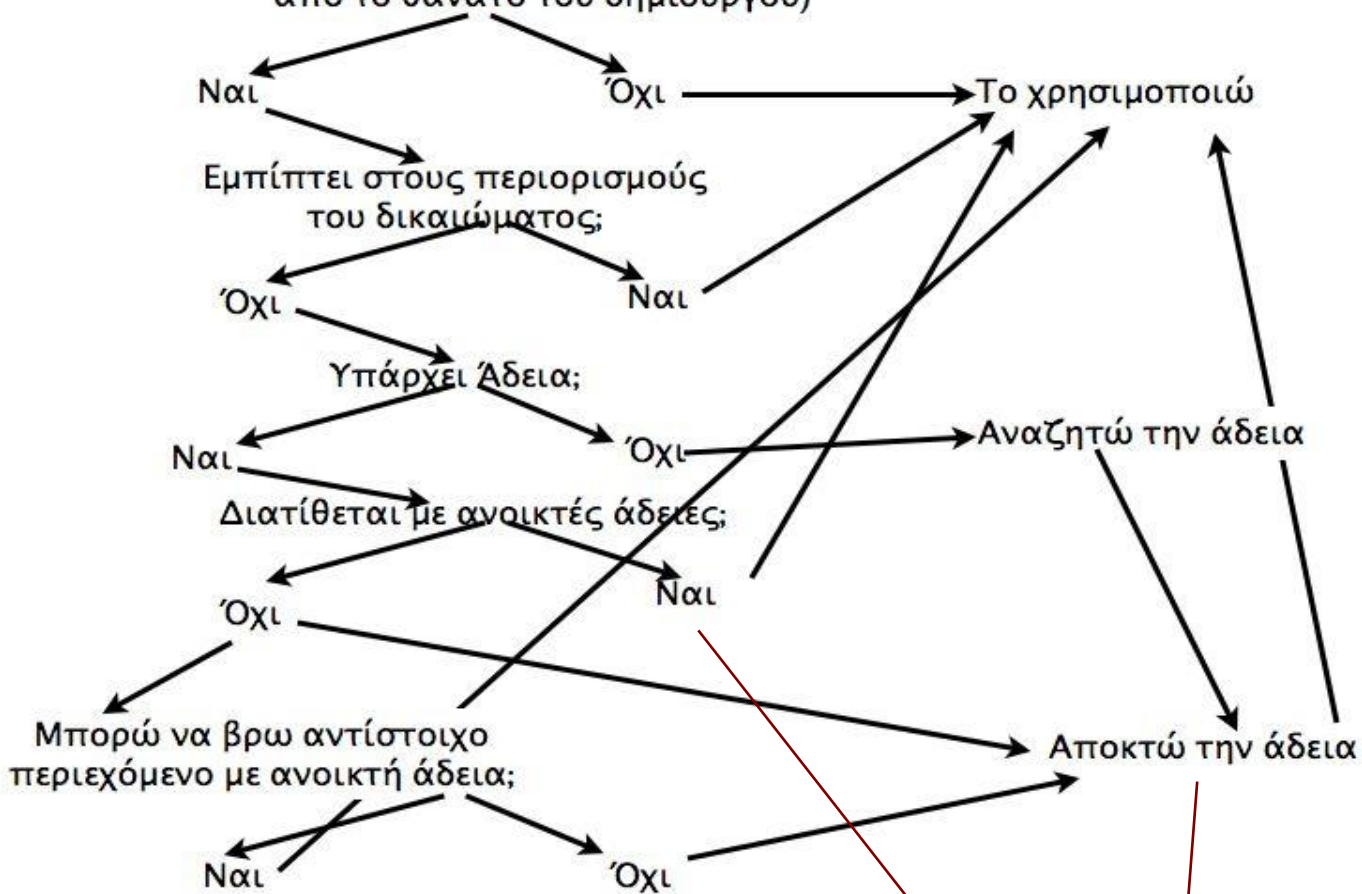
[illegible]

Ναι

Όχι

Το χρησιμοποιώ

Εμπίπτει στους περιορισμούς του δικαιώματος;

Όχι

Ναι

Υπάρχει Άδεια;

Ναι

Όχι

Αναζητώ την άδεια

Διατίθεται με ανοικτές άδειες;

Όχι

Ναι

Μπορώ να βρω αντίστοιχο περιεχόμενο με ανοικτή άδεια;

Αποκτώ την άδεια

Ναι

Όχι